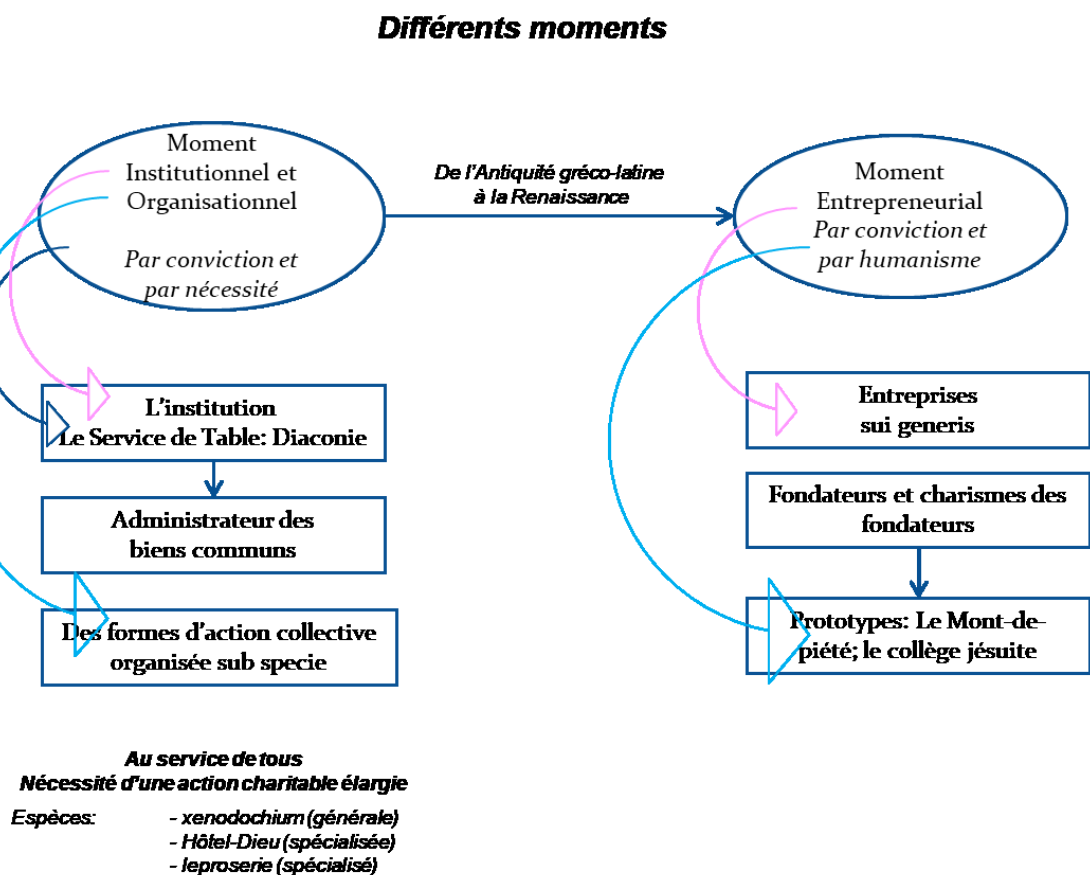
Différents moments

Moment Institutionnel et Organisationnel

Par conviction et par nécessité

De l'Antiquité gréco-latine à la Renaissance

Moment Entrepreneurial
Par conviction et par humanisme

L'institution
Le Service de Table: Diaconie

Administrateur des biens communs

Des formes d'action collective organisée sub specie

Entreprises sui generis

Fondateurs et charismes des fondateurs

Prototypes: Le Mont-de-piété; le collège jésuite

Au service de tous
Nécessité d'une action charitable élargie

Espèces: - xenodochium (générale)
- Hôtel-Dieu (spécialisée)
- leproserie (spécialisé)